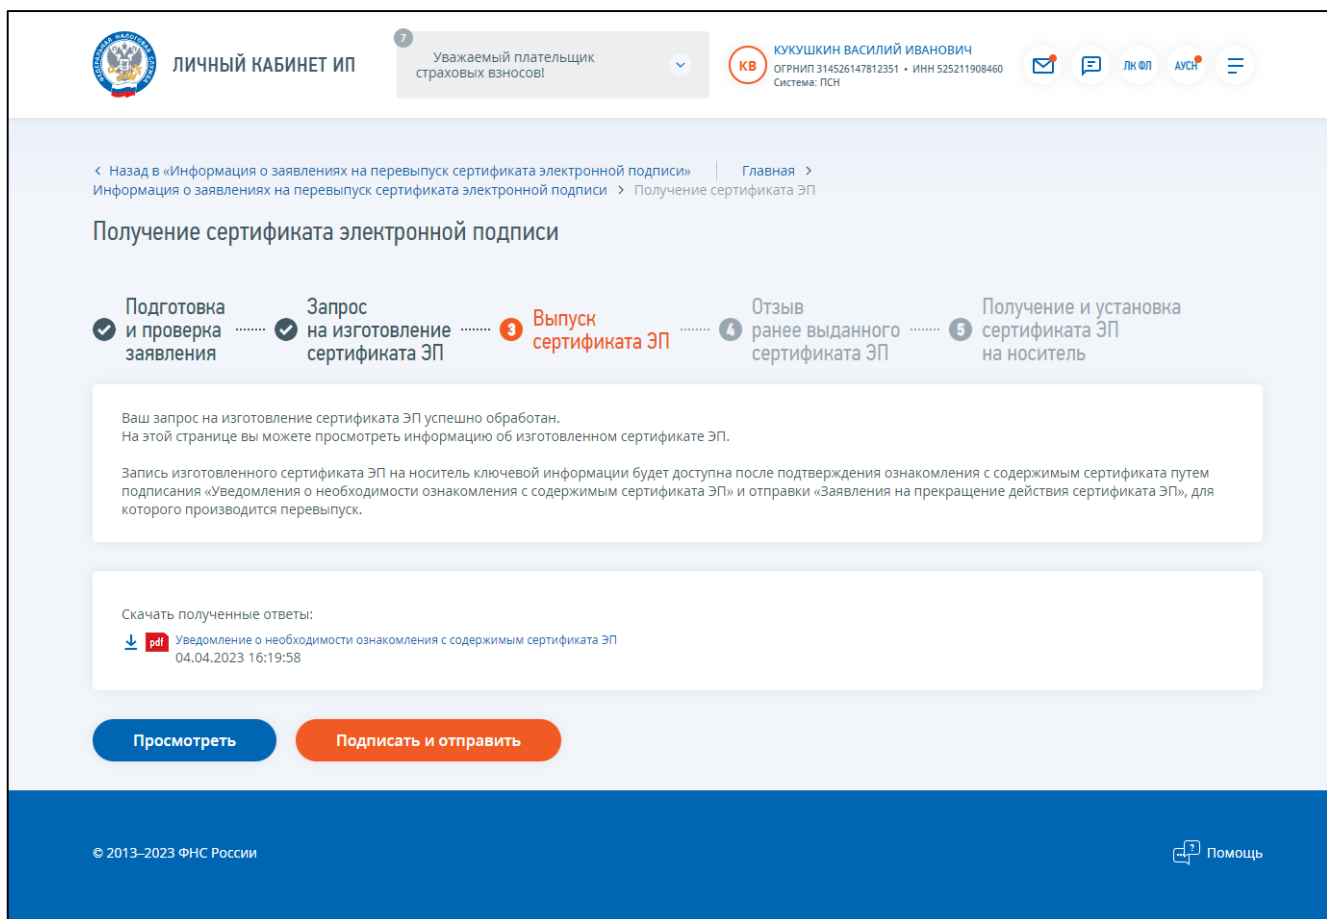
ЛИЧНЫЙ КАБИНЕТ ИП

7
Уважаемый плательщик страховых взносов!

КВ
КУКУШКИН ВАСИЛИЙ ИВАНОВИЧ
ОГРНИП 314526147812351 • ИНН 525211908460
Система: ПСН

ЛК ФЛ
АУСН

< Назад в «Информация о заявлениях на перевыпуск сертификата электронной подписи» | Главная > Информация о заявлениях на перевыпуск сертификата электронной подписи > Получение сертификата ЭП

Получение сертификата электронной подписи

Подготовка и проверка заявления
Запрос на изготовление сертификата ЭП
3 Выпуск сертификата ЭП
4 Отзыв ранее выданного сертификата ЭП
5 Получение и установка сертификата ЭП на носитель

Ваш запрос на изготовление сертификата ЭП успешно обработан.
На этой странице вы можете просмотреть информацию об изготовленном сертификате ЭП.

Запись изготовленного сертификата ЭП на носитель ключевой информации будет доступна после подтверждения ознакомления с содержимым сертификата путем подписания «Уведомления о необходимости ознакомления с содержимым сертификата ЭП» и отправки «Заявления на прекращение действия сертификата ЭП», для которого производится перевыпуск.

Скачать полученные ответы:
pdf Уведомление о необходимости ознакомления с содержимым сертификата ЭП
04.04.2023 16:19:58

Просмотреть
Подписать и отправить

© 2013–2023 ФНС России
Помощь